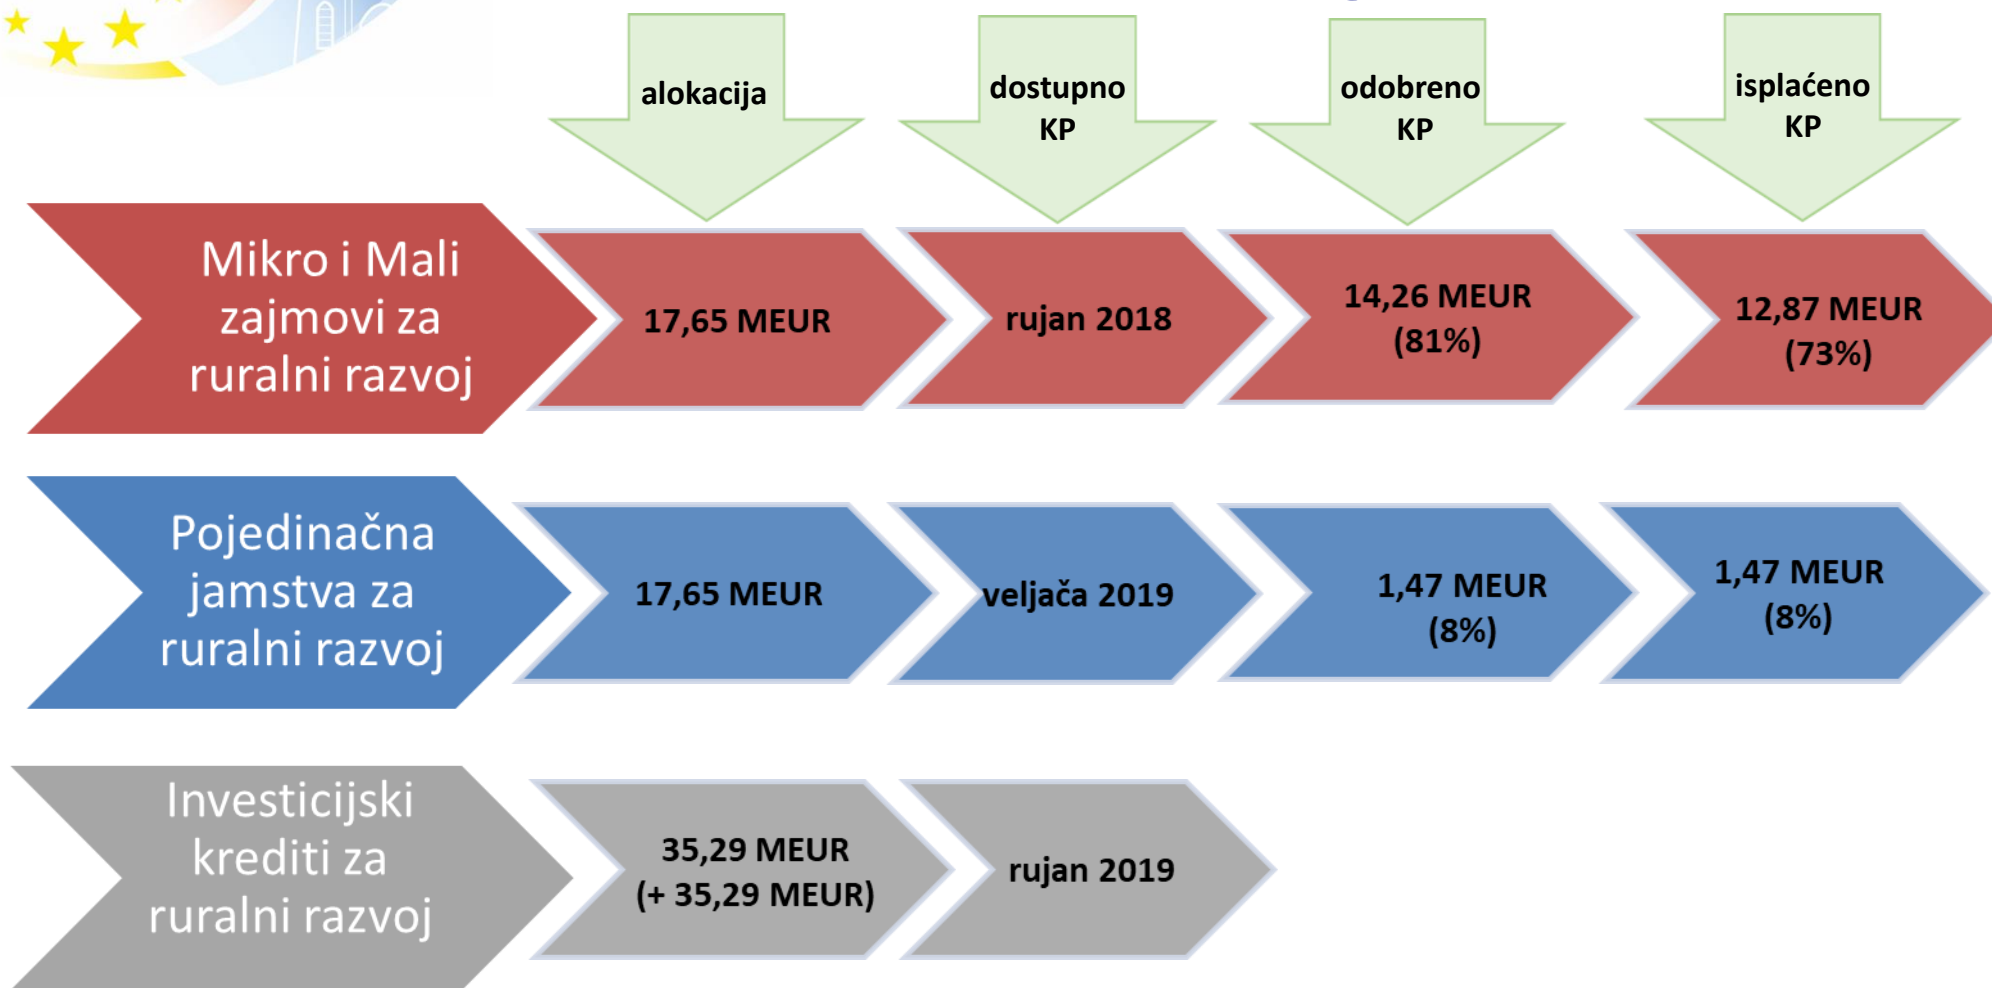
alokacija

dostupno KP

odobreno KP

isplaćeno KP

Mikro i Mali zajmovi za ruralni razvoj

17,65 MEUR

rujan 2018

14,26 MEUR (81%)

12,87 MEUR (73%)

Pojedinačna jamstva za ruralni razvoj

17,65 MEUR

veljača 2019

1,47 MEUR (8%)

1,47 MEUR (8%)

Investicijski krediti za ruralni razvoj

35,29 MEUR (+ 35,29 MEUR)

rujan 2019